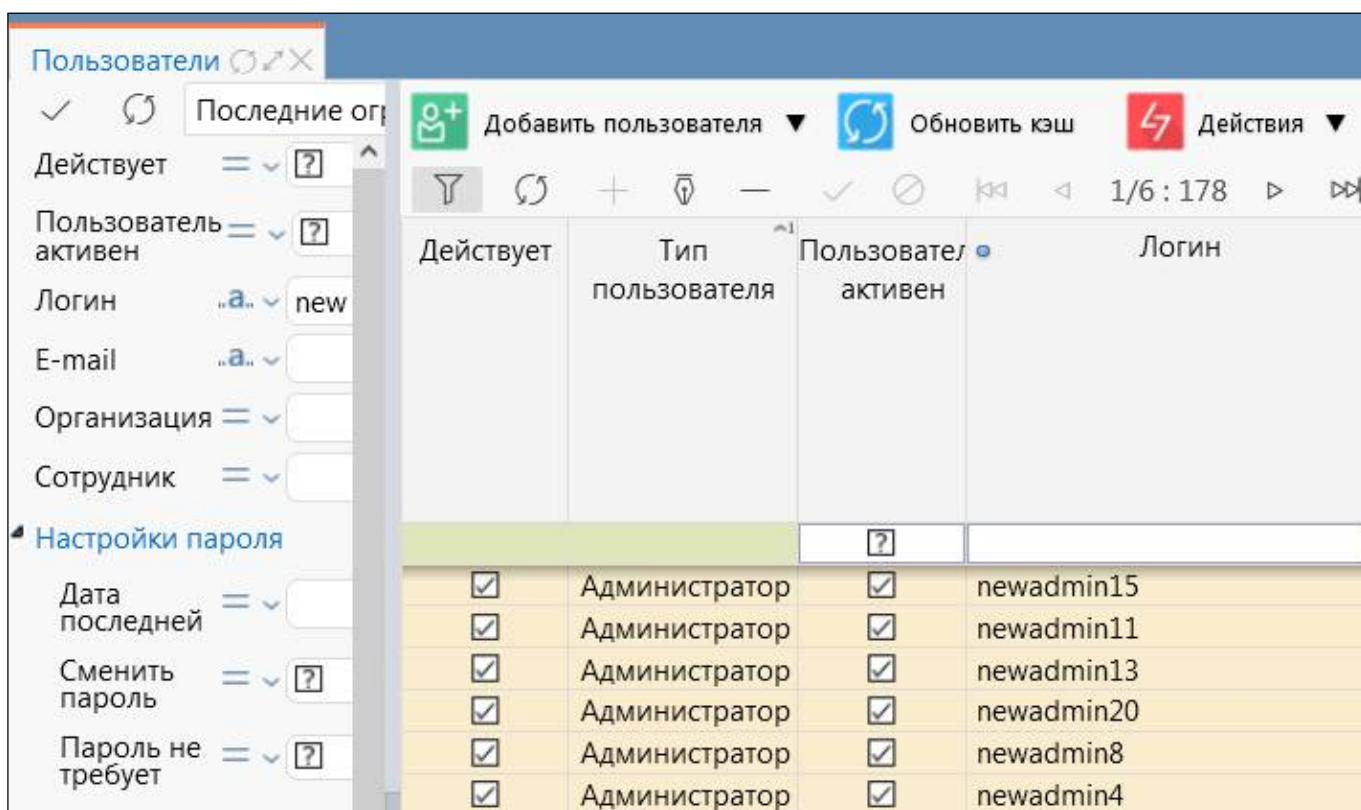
Пользователи

Последние огр

Действует = ?

Пользователь активен = ?

Логин ..a.. new

E-mail ..a..

Организация =

Сотрудник =

Настройки пароля

Дата последней =

Сменить пароль = ?

Пароль не требует = ?

Добавить пользователя ▼ Обновить кэш Действия ▼

1/6 : 178

| Действует | Тип пользователя | Пользовател активен | Логин |
|---|---|---|---|
| | | ? | |
| ☑ | Администратор | ☑ | newadmin15 |
| ☑ | Администратор | ☑ | newadmin11 |
| ☑ | Администратор | ☑ | newadmin13 |
| ☑ | Администратор | ☑ | newadmin20 |
| ☑ | Администратор | ☑ | newadmin8 |
| ☑ | Администратор | ☑ | newadmin4 |